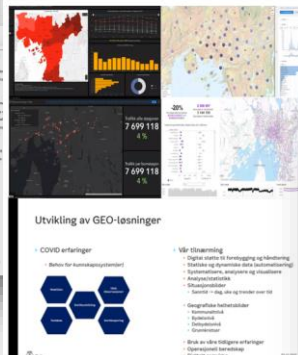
Trafikk alle skiptyper
7 699 118
4 %

Trafikk per formålsgruppe
7 699 118
4 %

-20%

Utvikling av GEO-løsninger

COVID erfaringer
Behov for kunnskapssystemer!

Vår tilnærming
Digital støtte til forebygging og håndtering
Statiske og dynamiske data (automatisering)
Systematisere, analysere og visualisere
Analyse/statistikk
Situasjonsbilder
Sanntid -> dag, uke og trender over tid
Geografiske helhetsbilder
Kommune/bydel
Sykehusnivå
Distriktsnivå
Grunnkretser
Bruk av våre tidligere erfaringer
Operasjonell beredskap